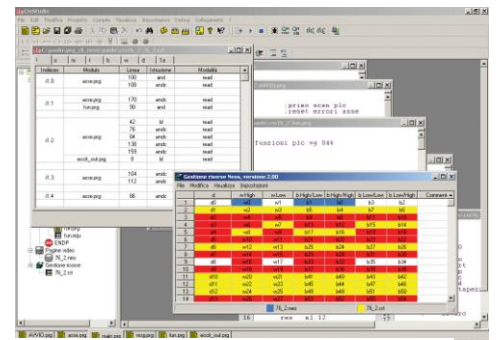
CmStudio
File Edit Modifica Progetto Compila Visualizza Impostazioni Debug Collegamento ?

| Indirizzo | Modulo | Linea | Istruzione | Modalità |
|---|---|---|---|---|
| d.0 | acce.prg | 100 | and | read |
| | | 109 | andc | read |
| d.1 | acce.prg | 170 | and | read |
| | fun.prg | 90 | and | read |
| d.2 | acce.prg | 42 | ld | read |
| | | 76 | andc | read |
| | | 94 | andc | read |
| | | 138 | andc | read |
| | | 153 | andc | read |
| | azzidi_out.prg | 8 | ld | read |
| d.3 | acce.prg | 104 | andc | read |
| | | 112 | andc | read |
| d.4 | acce.prg | 86 | andc | read |

priwo ecse plc
reset errori asse

funzioni plc vg 84k

Gestione risorse Nesx, versione 2.00
File Modifica Visualizza Impostazioni

| | d | w High | w Low | b High/Low | b High/High | b Low/Low | b Low/High | Comment |
|---|---|---|---|---|---|---|---|---|
| 1 | d0 | w0 | w1 | b0 | b1 | b2 | b3 | |
| 2 | d1 | w2 | w3 | b4 | b5 | b6 | b7 | |
| 3 | d2 | w4 | w5 | b8 | b9 | b10 | b11 | |
| 4 | d3 | w6 | w7 | b12 | b13 | b14 | b15 | |
| 5 | d4 | w8 | w9 | b16 | b17 | b18 | b19 | |
| 6 | d5 | w10 | w11 | b20 | b21 | b22 | b23 | |
| 7 | d6 | w12 | w13 | b24 | b25 | b26 | b27 | |
| 8 | d7 | w14 | w15 | b28 | b29 | b30 | b31 | |
| 9 | d8 | w16 | w17 | b32 | b33 | b34 | b35 | |
| 10 | d9 | w18 | w19 | b36 | b37 | b38 | b39 | |
| 11 | d10 | w20 | w21 | b40 | b41 | b42 | b43 | |
| 12 | d11 | w22 | w23 | b44 | b45 | b46 | b47 | |
| 13 | d12 | w24 | w25 | b48 | b49 | b50 | b51 | |
| 14 | d13 | w26 | w27 | b52 | b53 | b54 | b55 | |

76_2.sxe
76_2.sxl

fun.prg
ENDP
Pagine video
76_2.ve
Gestione risorse
76_2.sxl

16
mov A1 12

AXVID.prg acce.prg main.prg mcp.prg fun.prg azzidi_out.prg